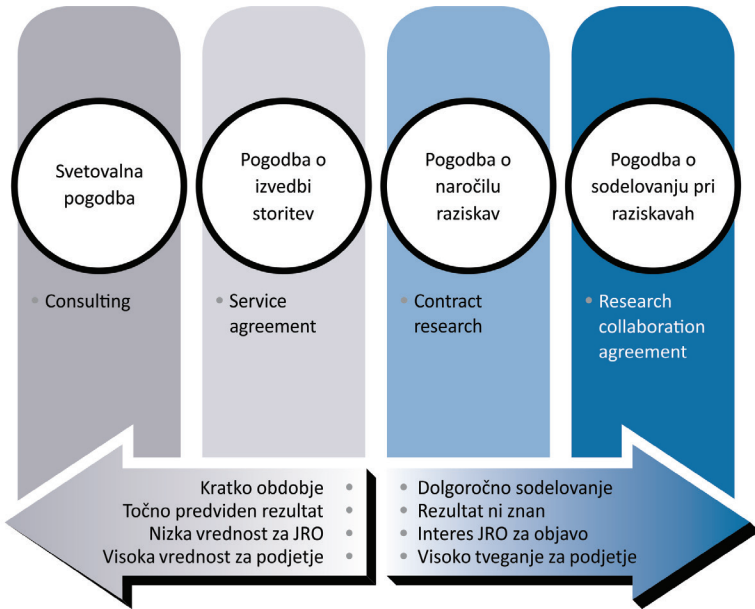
Svetovalna pogodba

Consulting

Pogodba o izvedbi storitev

Service agreement

Pogodba o naročilu raziskav

Contract research

Pogodba o sodelovanju pri raziskavah

Research collaboration agreement

Kratko obdobje
Točno predviden rezultat
Nizka vrednost za JRO
Visoka vrednost za podjetje

Dolgoročno sodelovanje
Rezultat ni znan
Interes JRO za objavo
Visoko tveganje za podjetje